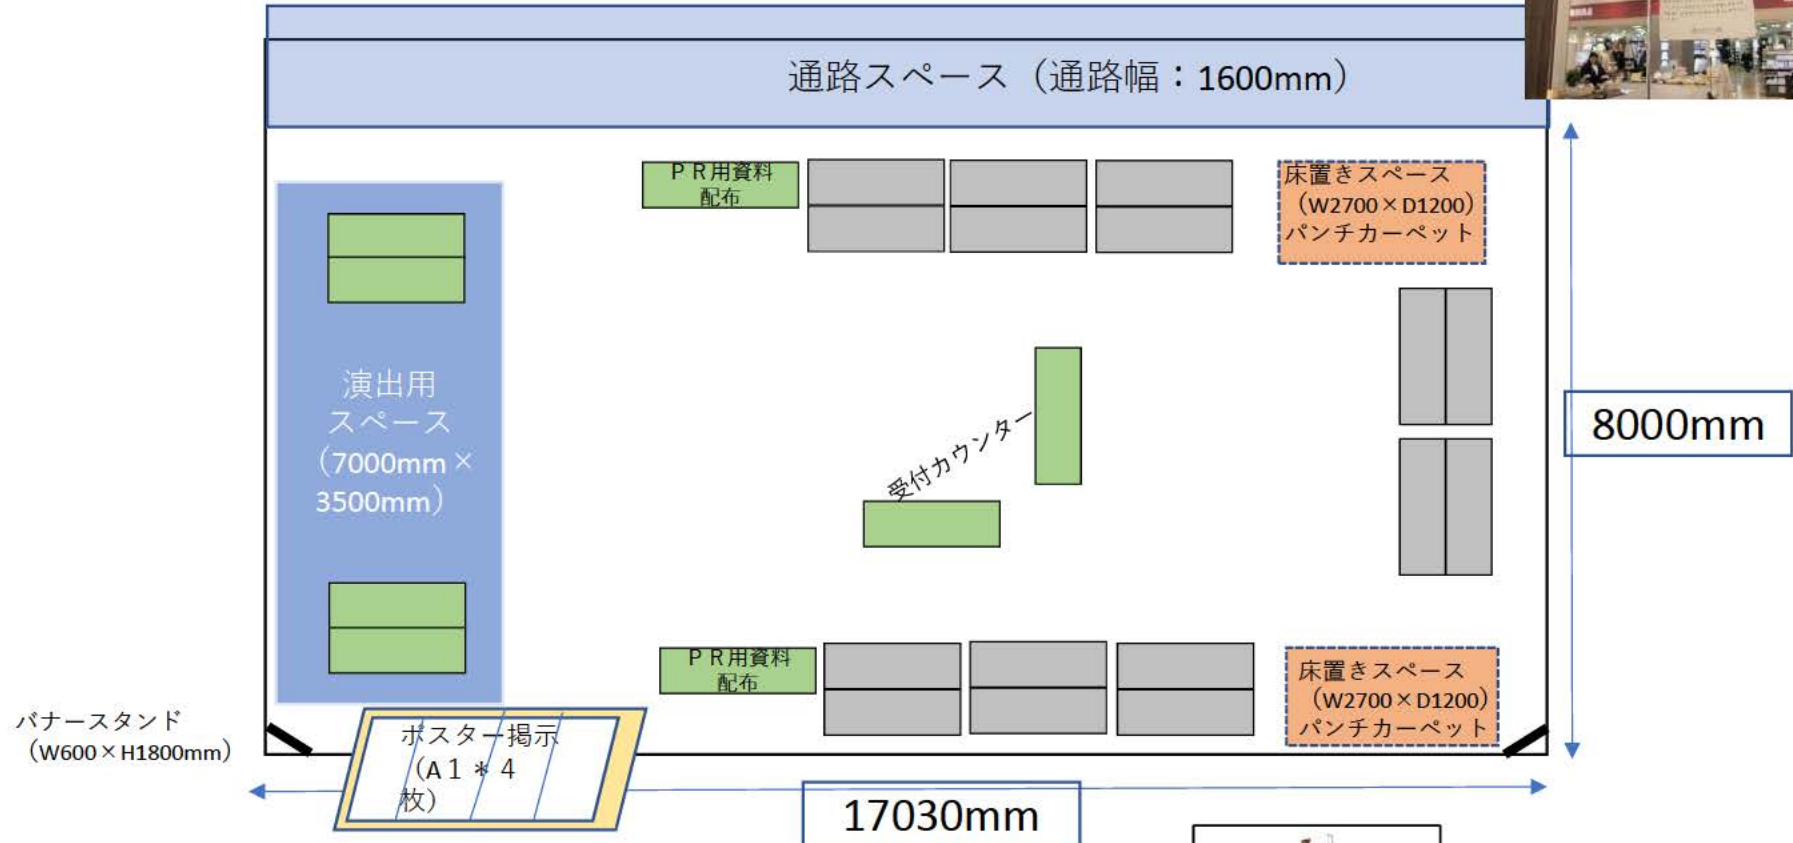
通路スペース（通路幅：1600mm）

ＰＲ用資料配布

床置きスペース（W2700×D1200）パンチカーペット

演出用スペース（7000mm×3500mm）

受付カウンター

8000mm

ＰＲ用資料配布

床置きスペース（W2700×D1200）パンチカーペット

バナースタンド（W600×H1800mm）

ポスター掲示（A１＊４枚）

17030mm